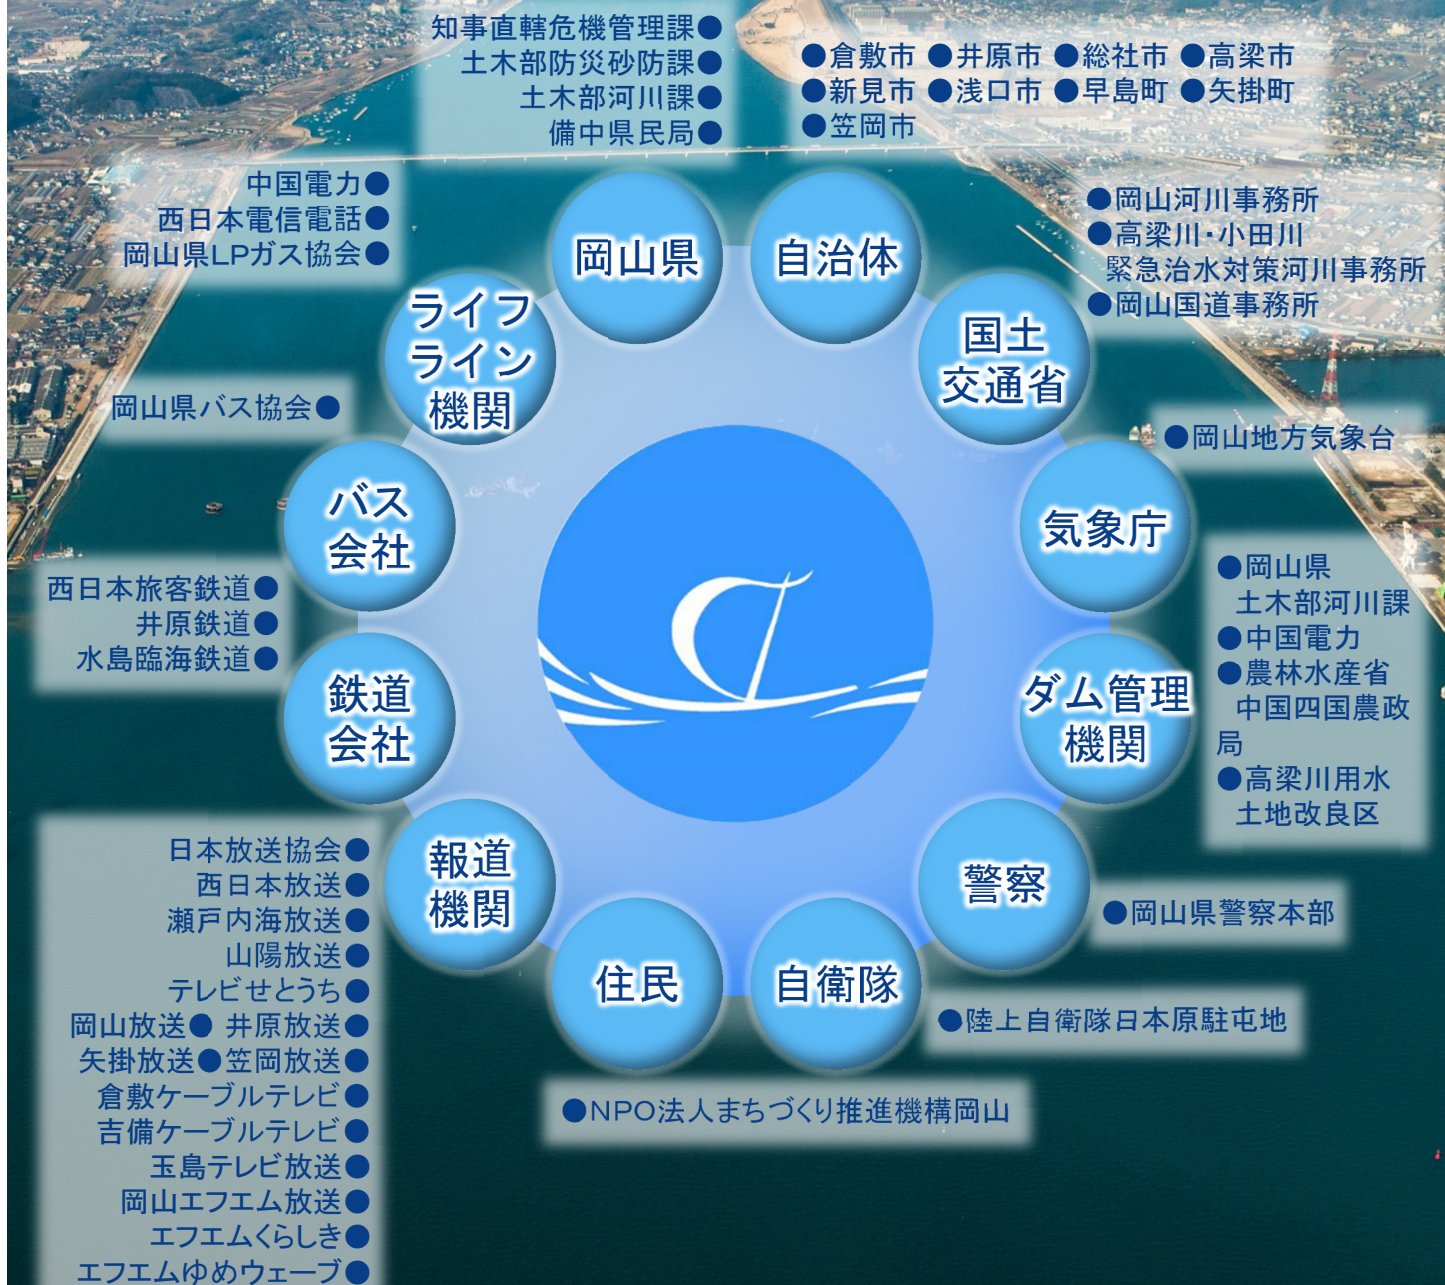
知事直轄危機管理課●
土木部防災砂防課●
土木部河川課●
備中県民局●

●倉敷市 ●井原市 ●総社市 ●高梁市
●新見市 ●浅口市 ●早島町 ●矢掛町
●笠岡市

中国電力●
西日本電信電話●
岡山県LPガス協会●

●岡山河川事務所
●高梁川・小田川
緊急治水対策河川事務所
●岡山国道事務所

岡山県

自治体

ライフライン機関

国土交通省

岡山県バス協会●

●岡山地方気象台

バス会社

気象庁

西日本旅客鉄道●
井原鉄道●
水島臨海鉄道●

●岡山県
土木部河川課
●中国電力
●農林水産省
中国四国農政局
●高梁川用水
土地改良区

鉄道会社

ダム管理機関

報道機関

警察

●岡山県警察本部

日本放送協会●
西日本放送●
瀬戸内海放送●
山陽放送●
テレビせとうち●
岡山放送● 井原放送●
矢掛放送●笠岡放送●
倉敷ケーブルテレビ●
吉備ケーブルテレビ●
玉島テレビ放送●
岡山エフエム放送●
エフエムくらしき●
エフエムゆめウェーブ●

住民

自衛隊

●陸上自衛隊日本原駐屯地

●NPO法人まちづくり推進機構岡山